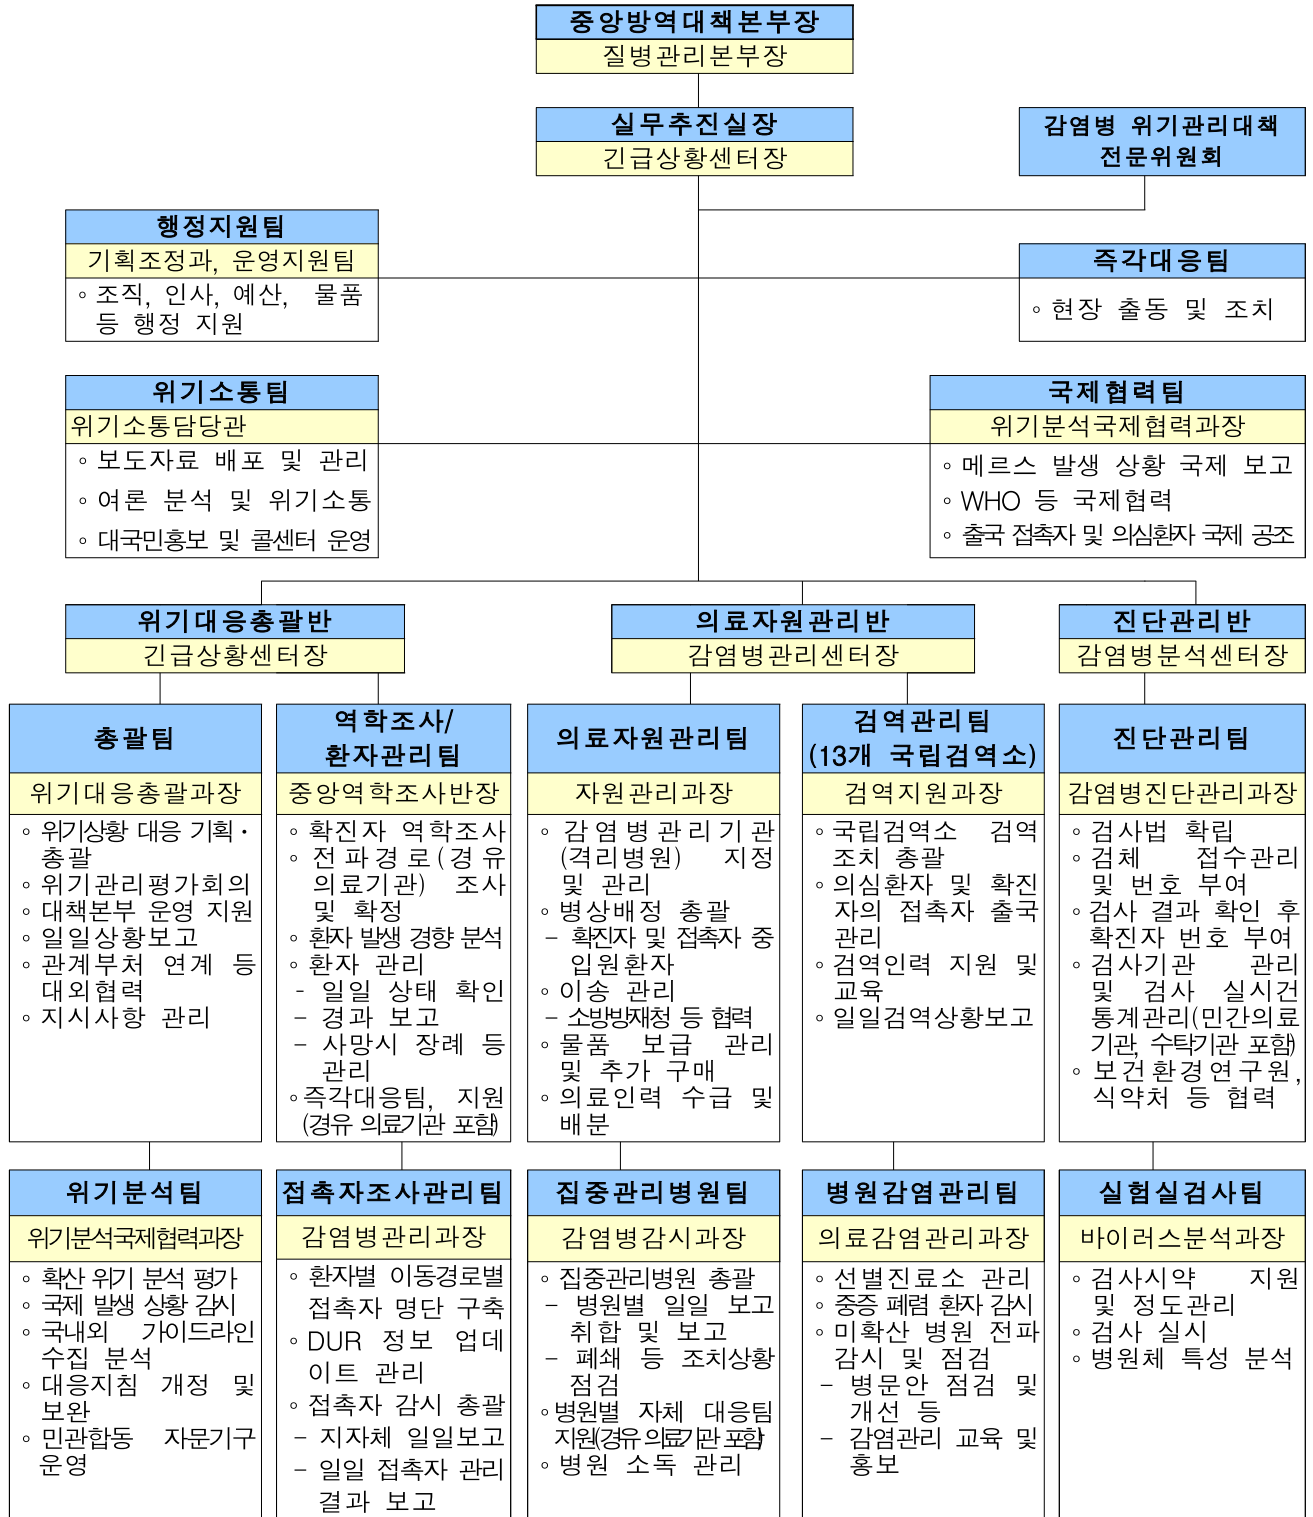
중앙방역대책본부장
질병관리본부장

실무추진실장
긴급상황센터장

감염병 위기관리대책 전문위원회

행정지원팀
기획조정과, 운영지원팀
◦ 조직, 인사, 예산, 물품 등 행정 지원

즉각대응팀
◦ 현장 출동 및 조치

위기소통팀
위기소통담당관
◦ 보도자료 배포 및 관리
◦ 여론 분석 및 위기소통
◦ 대국민홍보 및 콜센터 운영

국제협력팀
위기분석국제협력과장
◦ 메르스 발생 상황 국제 보고
◦ WHO 등 국제협력
◦ 출국 접촉자 및 의심환자 국제 공조

위기대응총괄반
긴급상황센터장

의료자원관리반
감염병관리센터장

진단관리반
감염병분석센터장

총괄팀
위기대응총괄과장
◦ 위기상황 대응 기획·총괄
◦ 위기관리평가회의
◦ 대책본부 운영 지원
◦ 일일상황보고
◦ 관계부처 연계 등 대외협력
◦ 지시사항 관리

역학조사/환자관리팀
중앙역학조사반장
◦ 확진자 역학조사
◦ 전파경로(경유 의료기관) 조사 및 확정
◦ 환자 발생 경향 분석
◦ 환자 관리
– 일일 상태 확인
– 경과 보고
– 사망시 장례 등 관리
◦ 즉각대응팀, 지원(경유 의료기관 포함)

의료자원관리팀
자원관리과장
◦ 감염병관리기관(격리병원) 지정 및 관리
◦ 병상배정 총괄
– 확진자 및 접촉자 중 입원환자
◦ 이송 관리
– 소방방재청 등 협력
◦ 물품 보급 관리 및 추가 구매
◦ 의료인력 수급 및 배분

검역관리팀
(13개 국립검역소)
검역지원과장
◦ 국립검역소 검역조치 총괄
◦ 의심환자 및 확진자의 접촉자 출국관리
◦ 검역인력 지원 및 교육
◦ 일일검역상황보고

진단관리팀
감염병진단관리과장
◦ 검사법 확립
◦ 검체 접수관리 및 번호 부여
◦ 검사 결과 확인 후 확진자 번호 부여
◦ 검사기관 관리 및 검사 실시간 통계관리(민간의료기관, 수탁기관 포함)
◦ 보건환경연구원, 식약처 등 협력

위기분석팀
위기분석국제협력과장
◦ 확산 위기 분석 평가
◦ 국제 발생 상황 감시
◦ 국내외 가이드라인 수집 분석
◦ 대응지침 개정 및 보완
◦ 민관합동 자문기구 운영

접촉자조사관리팀
감염병관리과장
◦ 환자별 이동경로별 접촉자 명단 구축
◦ DUR 정보 업데이트 관리
◦ 접촉자 감시 총괄
– 지자체 일일보고
– 일일 접촉자 관리 결과 보고

집중관리병원팀
감염병감시과장
◦ 집중관리병원 총괄
– 병원별 일일 보고 취합 및 보고
– 폐쇄 등 조치상황 점검
◦ 병원별 자체 대응팀 지원(경유 의료기관 포함)
◦ 병원 소독 관리

병원감염관리팀
의료감염관리과장
◦ 선별진료소 관리
◦ 중증 폐렴 환자 감시
◦ 미확산 병원 전파 감시 및 점검
– 병문안 점검 및 개선 등
– 감염관리 교육 및 홍보

실험실검사팀
바이러스분석과장
◦ 검사시약 지원 및 정도관리
◦ 검사 실시
◦ 병원체 특성 분석